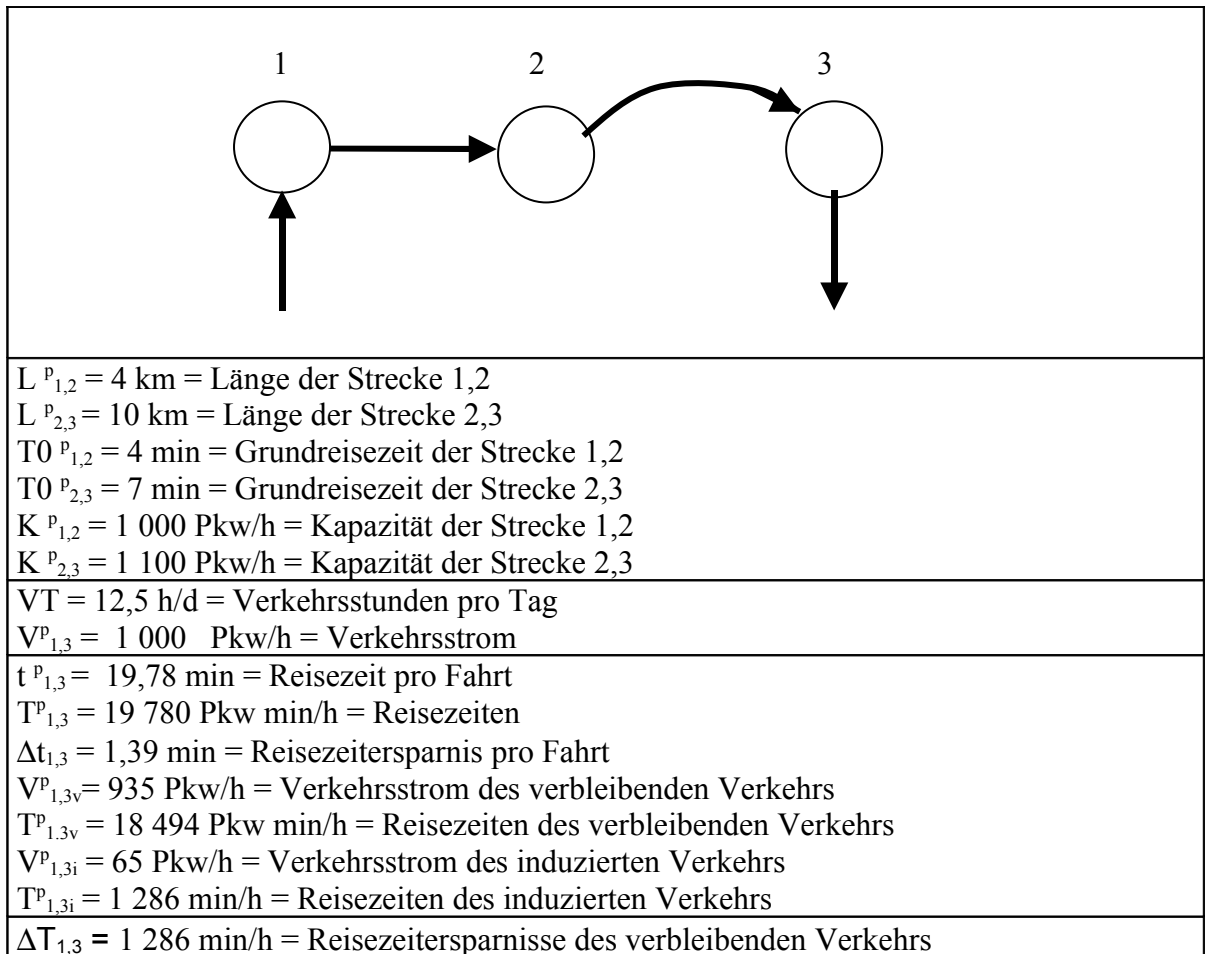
1 2 3

$L^{p}_{1,2}$ = 4 km = Länge der Strecke 1,2
$L^{p}_{2,3}$ = 10 km = Länge der Strecke 2,3
$T0^{p}_{1,2}$ = 4 min = Grundreisezeit der Strecke 1,2
$T0^{p}_{2,3}$ = 7 min = Grundreisezeit der Strecke 2,3
$K^{p}_{1,2}$ = 1 000 Pkw/h = Kapazität der Strecke 1,2
$K^{p}_{2,3}$ = 1 100 Pkw/h = Kapazität der Strecke 2,3

VT = 12,5 h/d = Verkehrsstunden pro Tag
$V^{p}_{1,3}$ = 1 000 Pkw/h = Verkehrsstrom

$t^{p}_{1,3}$ = 19,78 min = Reisezeit pro Fahrt
$T^{p}_{1,3}$ = 19 780 Pkw min/h = Reisezeiten
$\Delta t_{1,3}$ = 1,39 min = Reisezeitersparnis pro Fahrt
$V^{p}_{1,3v}$= 935 Pkw/h = Verkehrsstrom des verbleibenden Verkehrs
$T^{p}_{1,3v}$ = 18 494 Pkw min/h = Reisezeiten des verbleibenden Verkehrs
$V^{p}_{1,3i}$ = 65 Pkw/h = Verkehrsstrom des induzierten Verkehrs
$T^{p}_{1,3i}$ = 1 286 min/h = Reisezeiten des induzierten Verkehrs

$\Delta T_{1,3}$ = 1 286 min/h = Reisezeitersparnisse des verbleibenden Verkehrs